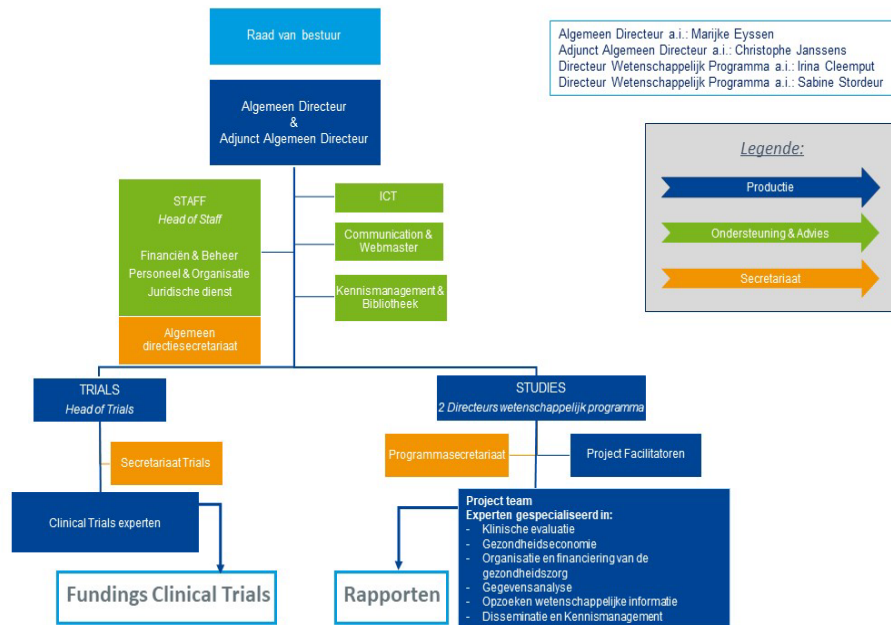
Raad van bestuur

Algemeen Directeur
&
Adjunct Algemeen Directeur

Algemeen Directeur a.i.: Marijke Eyssen
Adjunct Algemeen Directeur a.i.: Christophe Janssens
Directeur Wetenschappelijk Programma a.i.: Irina Cleemput
Directeur Wetenschappelijk Programma a.i.: Sabine Stordeur

Legende:
Productie
Ondersteuning & Advies
Secretariaat

STAFF
Head of Staff

Financiën & Beheer
Personeel & Organisatie
Juridische dienst

Algemeen directiesecretariaat

ICT

Communication & Webmaster

Kennismanagement & Bibliotheek

TRIALS
Head of Trials

Secretariaat Trials

Clinical Trials experten

Fundings Clinical Trials

STUDIES
2 Directeurs wetenschappelijk programma

Programmasecretariaat

Project Facilitatoren

Project team
Experten gespecialiseerd in:
- Klinische evaluatie
- Gezondheidseconomie
- Organisatie en financiering van de gezondheidszorg
- Gegevensanalyse
- Opzoeken wetenschappelijke informatie
- Disseminatie en Kennismanagement

Rapporten